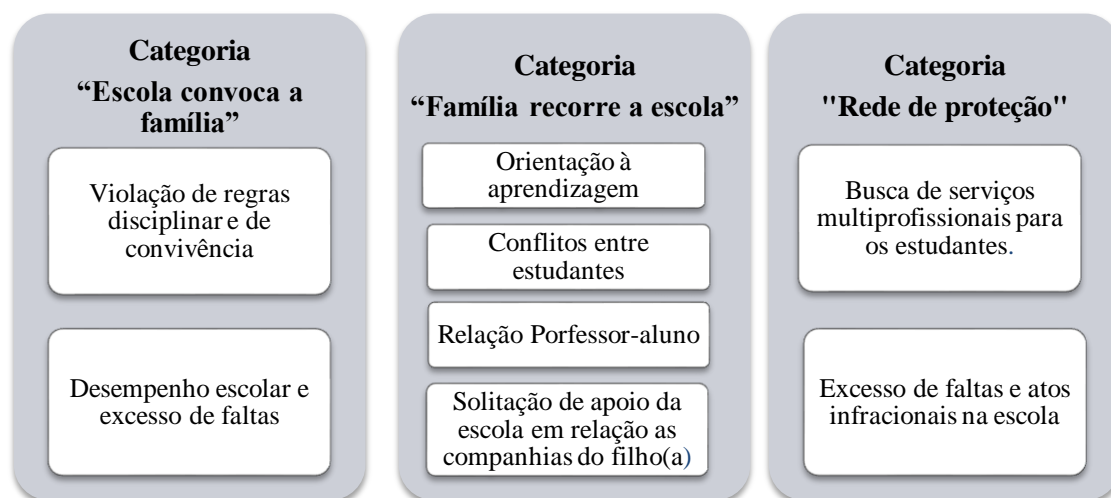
Categoria
“Escola convoca a família”

Violação de regras disciplinar e de convivência

Desempenho escolar e excesso de faltas

Categoria
“Família recorre a escola”

Orientação à aprendizagem

Conflitos entre estudantes

Relação Porfessor-aluno

Solitação de apoio da escola em relação as companhias do filho(a)

Categoria
"Rede de proteção"

Busca de serviços multiprofissionais para os estudantes.

Excesso de faltas e atos infracionais na escola